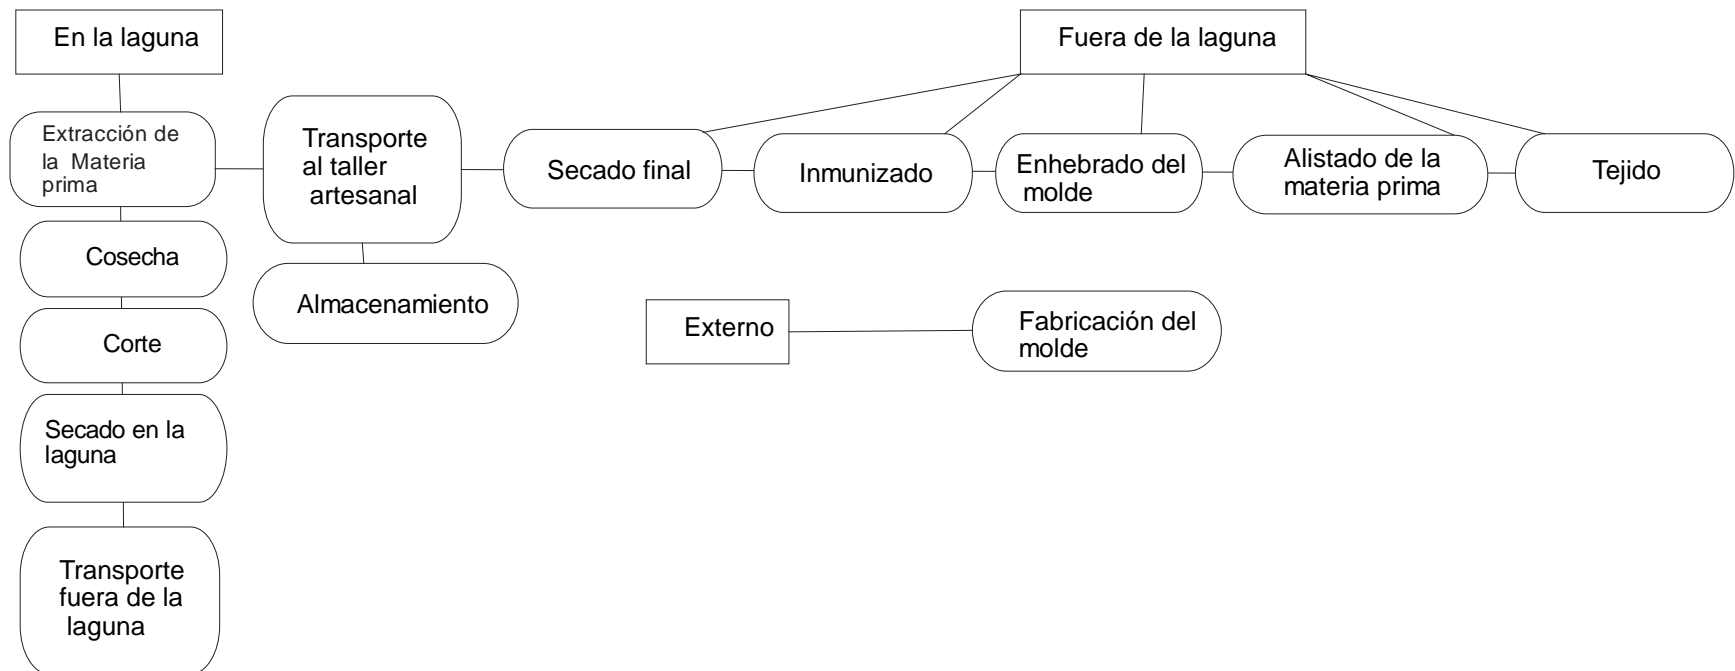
En la laguna

Extracción de la Materia prima

Cosecha

Corte

Secado en la laguna

Transporte fuera de la laguna

Transporte al taller artesanal

Almacenamiento

Fuera de la laguna

Secado final

Inmunizado

Enhebrado del molde

Alistado de la materia prima

Tejido

Externo

Fabricación del molde